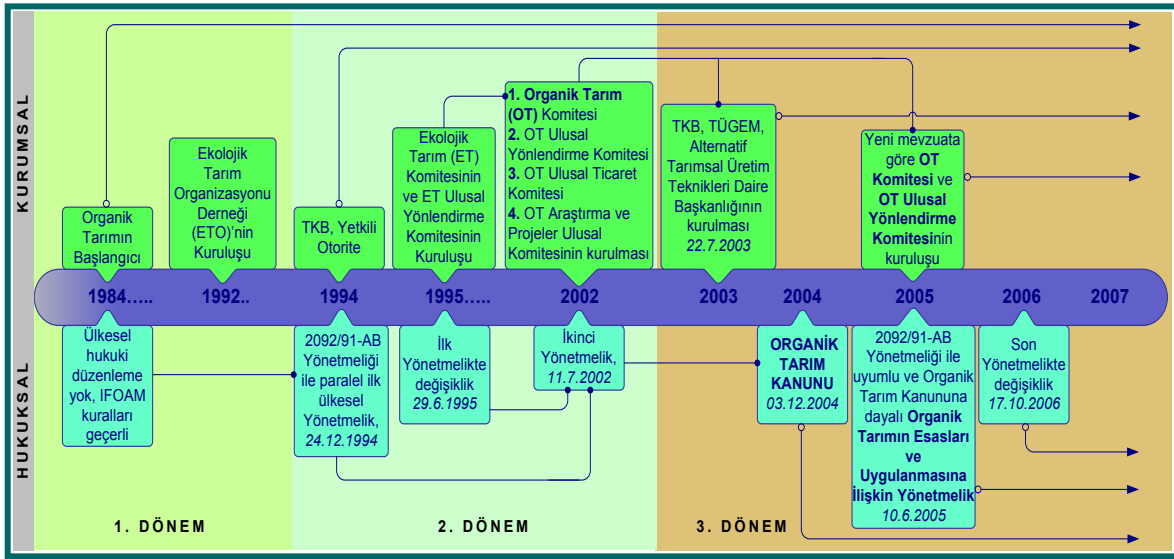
KURUMSAL

Organik Tarımın Başlangıcı

Ekolojik Tarım Organizasyonu Derneği (ETO)'nin Kuruluşu

TKB, Yetkili Otorite

Ekolojik Tarım (ET) Komitesinin ve ET Ulusal Yönlendirme Komitesinin Kuruluşu

**1. Organik Tarım (OT)** Komitesi
**2.** OT Ulusal Yönlendirme Komitesi
**3.** OT Ulusal Ticaret Komitesi
**4.** OT Araştırma ve Projeler Ulusal Komitesinin kurulması

TKB, TÜGEM, Alternatif Tarımsal Üretim Teknikleri Daire Başkanlığının kurulması *22.7.2003*

Yeni mevzuata göre **OT Komitesi** ve **OT Ulusal Yönlendirme Komitesi**nin kuruluşu

1984….. 1992.. 1994 1995….. 2002 2003 2004 2005 2006 2007

HUKUKSAL

Ülkesel hukuki düzenleme yok, IFOAM kuralları geçerli

2092/91-AB Yönetmeliği ile paralel ilk ülkesel Yönetmelik, *24.12.1994*

İlk Yönetmelikte değişiklik *29.6.1995*

İkinci Yönetmelik, *11.7.2002*

**ORGANİK TARIM KANUNU** *03.12.2004*

2092/91-AB Yönetmeliği ile uyumlu ve Organik Tarım Kanununa dayalı **Organik Tarımın Esasları ve Uygulanmasına İlişkin Yönetmelik** *10.6.2005*

Son Yönetmelikte değişiklik *17.10.2006*

1. DÖNEM

2. DÖNEM

3. DÖNEM